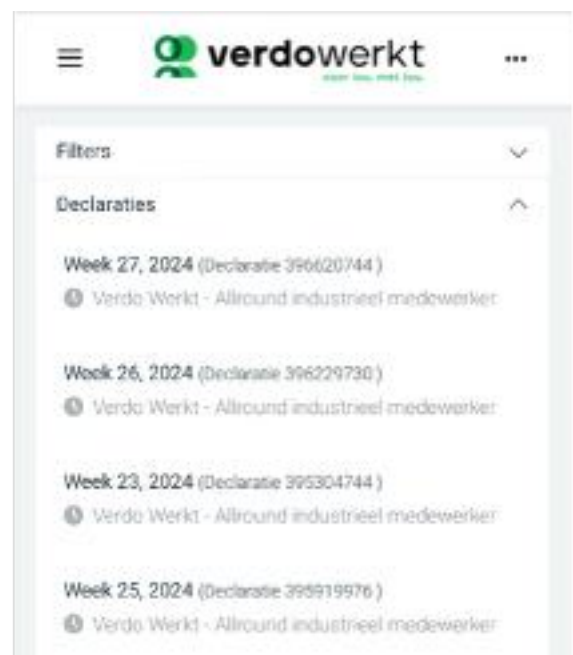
verdowerkt

voor jou. met jou.

Filters

Declaraties

Week 27, 2024 (Declaratie 396620744 )
Verdo Werkt - Allround industrieel medewerker

Week 26, 2024 (Declaratie 396229730 )
Verdo Werkt - Allround industrieel medewerker

Week 23, 2024 (Declaratie 395304744 )
Verdo Werkt - Allround industrieel medewerker

Week 25, 2024 (Declaratie 395919976 )
Verdo Werkt - Allround industrieel medewerker